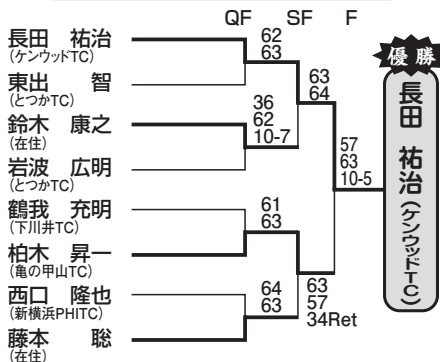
QF SF F

長田 祐治
(ケンウッドTC)

東出 智
(とつかTC)

鈴木 康之
(在住)

岩波 広明
(とつかTC)

鶴我 充明
(下川井TC)

柏木 昇一
(亀の甲山TC)

西口 隆也
(新横浜PHITC)

藤本 聡
(在住)

62
63

36
62
10-7

61
63

64
63

63
64

63
57
34Ret

57
63
10-5

優勝

長田 祐治 (ケンウッドTC)